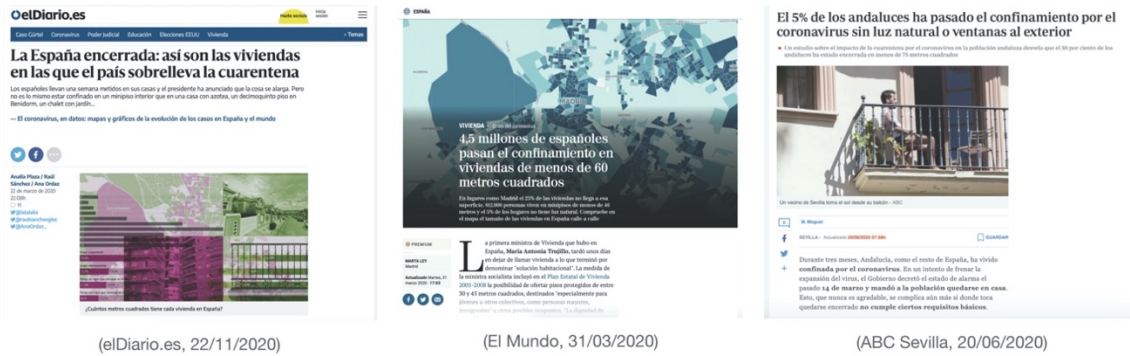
elDiario.es

Hazte socio/a

Iniciar sesión

Caso Gürtel Coronavirus Poder Judicial Educación Elecciones EEUU Vivienda

+ Temas

La España encerrada: así son las viviendas en las que el país sobrelleva la cuarentena

Los españoles llevan una semana metidos en sus casas y el presidente ha anunciado que la cosa se alarga. Pero no es lo mismo estar confinado en un minipiso interior que en una casa con azotea, un decimoquinto piso en Benidorm, un chalet con jardín...

— El coronavirus, en datos: mapas y gráficos de la evolución de los casos en España y el mundo

Analía Plaza / Raúl Sánchez / Ana Ordaz

22 de marzo de 2020 22:09h

¿Cuántos metros cuadrados tiene cada vivienda en España?

ESPAÑA

VIVIENDA

4,5 millones de españoles pasan el confinamiento en viviendas de menos de 60 metros cuadrados

En lugares como Madrid el 22% de las viviendas no llega a esa superficie. 912.000 personas viven en minipisos de menos de 40 metros y el 5% de los hogares no tiene luz natural. Comprueba en el mapa el tamaño de las viviendas en España calle a calle

PREMIUM

MARTA LEY
Madrid

Actualizado Martes, 31 marzo 2020 - 17:33

La primera ministra de Vivienda que hubo en España, María Antonia Trujillo, tardó unos días en dejar de llamar vivienda a lo que terminó por denominar "solución habitacional". La medida de la ministra socialista incluyó en el Plan Estatal de Vivienda 2005-2008 la posibilidad de ofertar pisos protegidos de entre 30 y 45 metros cuadrados, destinados "especialmente para jóvenes u otros colectivos, como personas mayores, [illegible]

El 5% de los andaluces ha pasado el confinamiento por el coronavirus sin luz natural o ventanas al exterior

Un estudio sobre el impacto de la cuarentena por el coronavirus en la población andaluza desvela que el 30 por ciento de los andaluces ha estado encerrada en menos de 75 metros cuadrados

Un vecino de Sevilla toma el sol desde su balcón - ABC

M. Moguer

SEVILLA - Actualizado: 20/06/2020 07:40h

GUARDAR

Durante tres meses, Andalucía, como el resto de España, ha vivido confinada por el coronavirus. En un intento de frenar la expansión del virus, el Gobierno decretó el estado de alarma el pasado 14 de marzo y mandó a la población quedarse en casa. Esto, que nunca es agradable, se complica aún más si donde toca quedarse encerrado no cumple ciertos requisitos básicos.

(elDiario.es, 22/11/2020)

(El Mundo, 31/03/2020)

(ABC Sevilla, 20/06/2020)